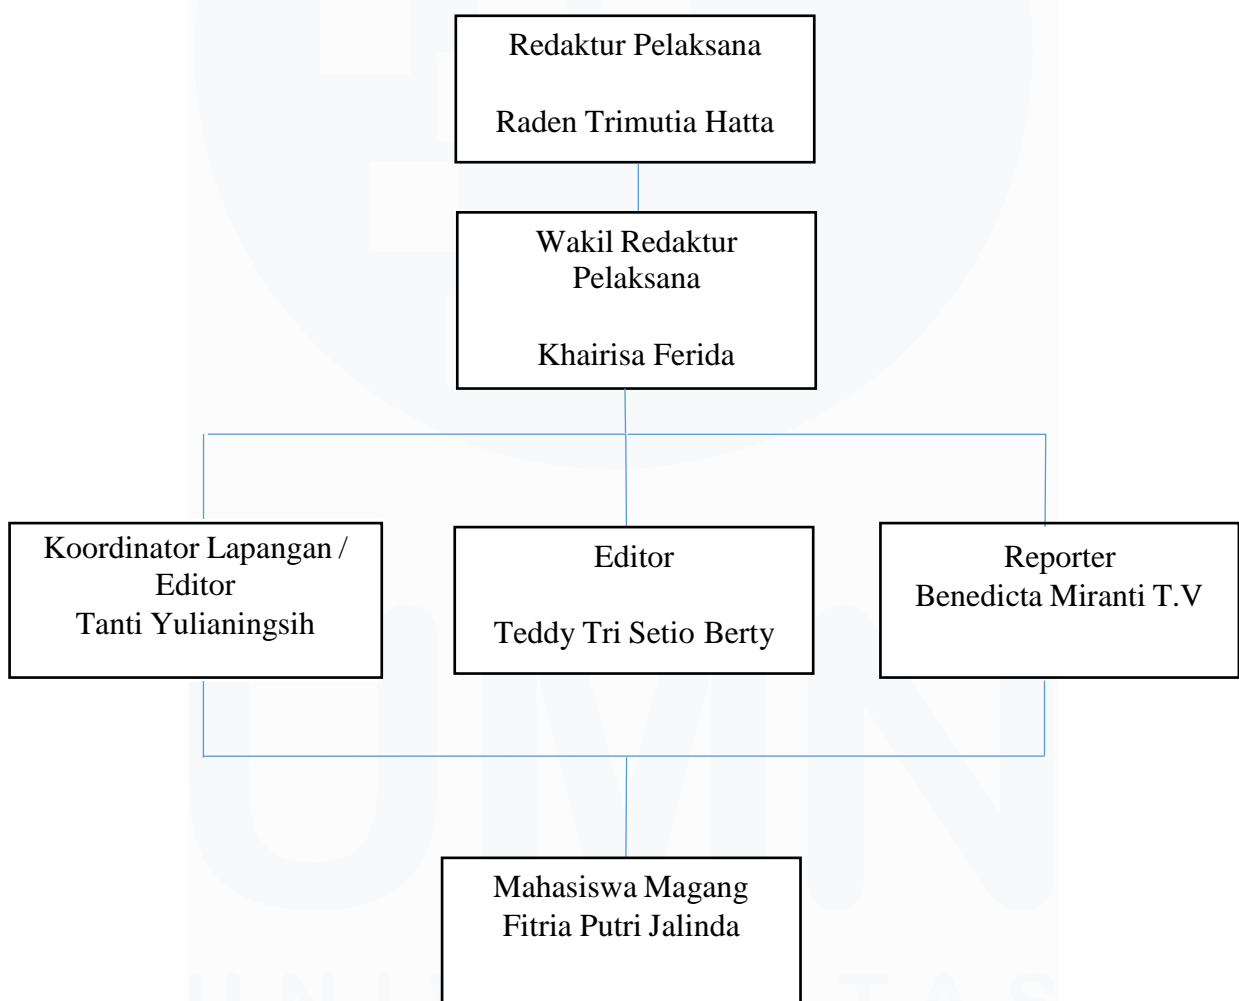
Redaktur Pelaksana

Raden Trimutia Hatta

Wakil Redaktur Pelaksana

Khairisa Ferida

Koordinator Lapangan / Editor
Tanti Yulianingsih

Editor

Teddy Tri Setio Berty

Reporter
Benedicta Miranti T.V

Mahasiswa Magang
Fitria Putri Jalinda